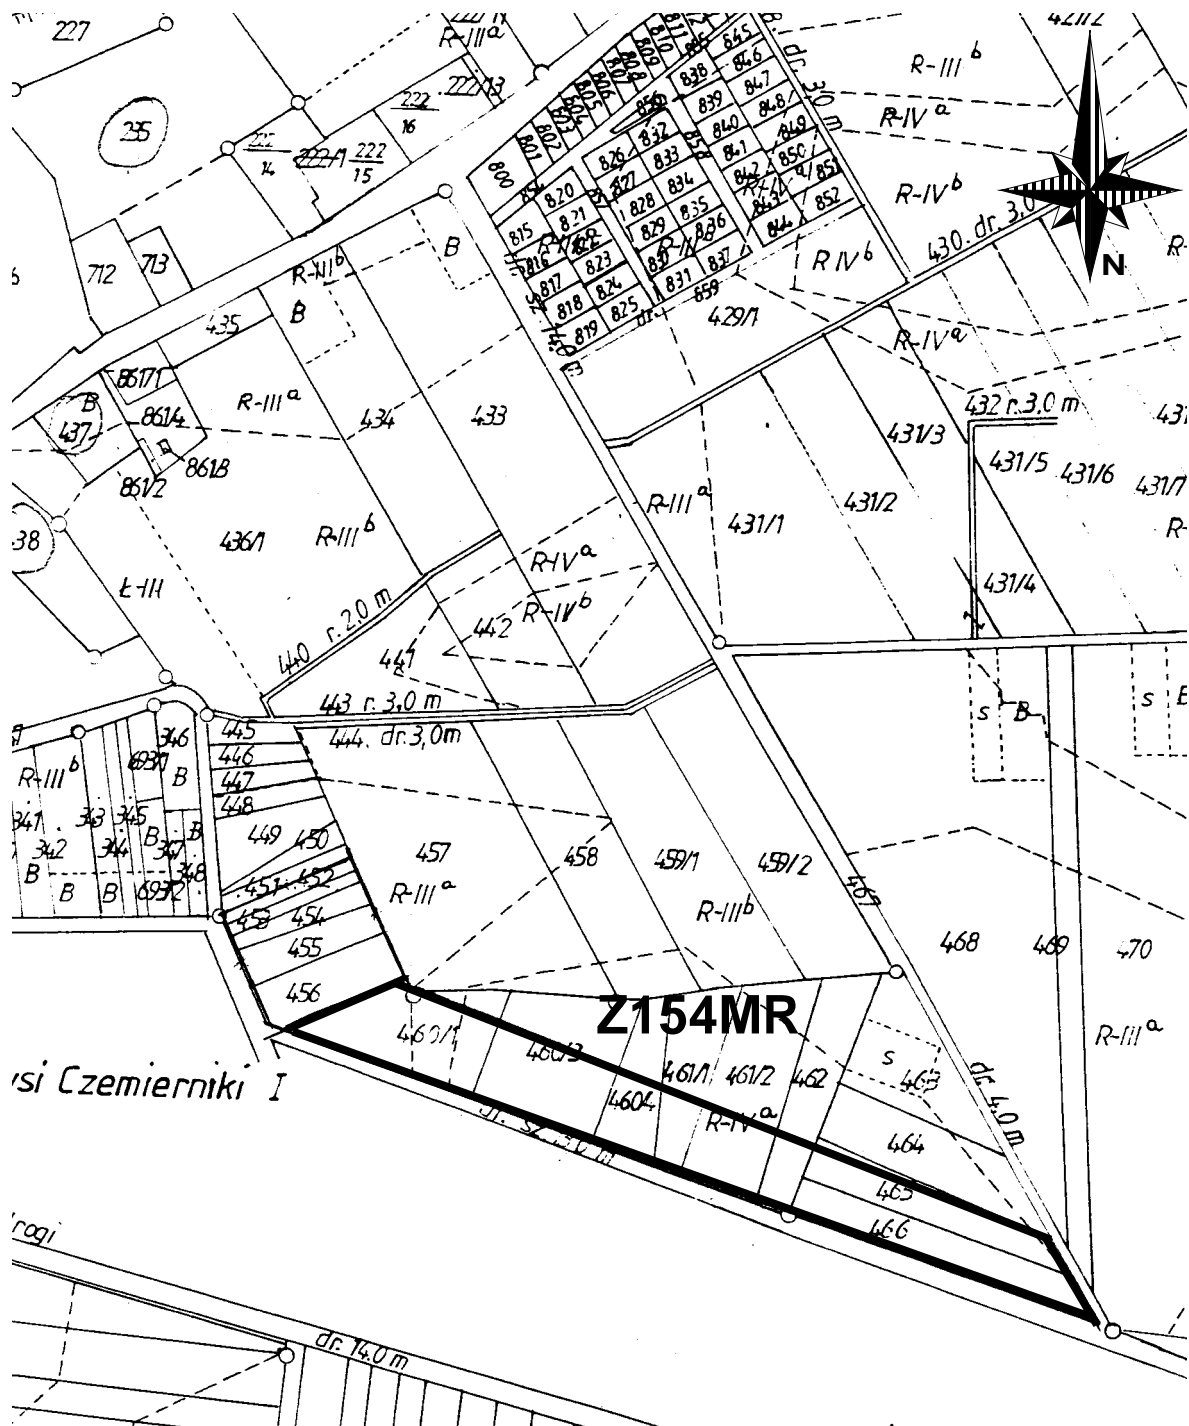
227
222/1
R-III$^a$
222/13
$\frac{222}{16}$
$\frac{222}{14}$
222/11
$\frac{222}{15}$
235
810
809
808
806
805
804
803
802
801
800
811
845
846
847
848
849
850/1
851
852
838
839
840
841
842
843
844
832
833
834
835
836
837
826
827
828
829
830
831
820
821
822
823
824
825
815
816
817
818
819
dr. 30 m
R-III$^b$
R-IV$^a$
R-IV$^b$
R-IV$^a$
R IV$^b$
R-IV$^b$
429/1
430. dr. 3,0
N
712
713
B
R-III$^b$
B
435
861/1
861/4
861/3
861/2
437
B
R-III$^a$
434
433
R-IV$^a$
432 r. 3,0 m
431/3
431/5
431/6
431/7
38
436/1
R-III$^b$
R-III$^a$
431/1
431/2
431/4
Ł-III
440 r. 2,0 m
R-IV$^a$
R-IV$^b$
442
441
443 r. 3,0 m
444. dr. 3,0m
s
B
s
B
445
446
447
448
346
693/1
B
R-III$^b$
341
343
345
342
344
347
348
B
B
B
B
B
693/2
449
450
451
452
453
454
455
456
457
R-III$^a$
458
459/1
459/2
467
R-III$^b$
468
469
470
R-III$^a$
Z154MR
460/1
460/3
460/4
461/1
461/2
462
R-IV$^a$
463
s
464
465
466
dr. 4,0 m
dr. 5z. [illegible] m
si Czemierniki I
rogi
dr. 14,0 m